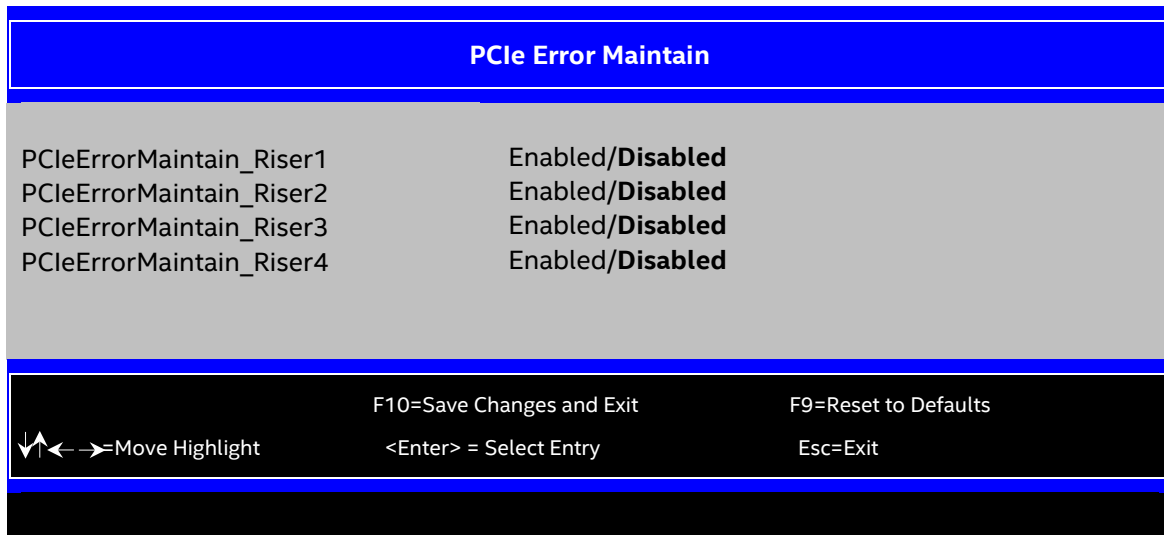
PCIe Error Maintain

| | |
|---|---|
| PCIeErrorMaintain_Riser1 | Enabled/**Disabled** |
| PCIeErrorMaintain_Riser2 | Enabled/**Disabled** |
| PCIeErrorMaintain_Riser3 | Enabled/**Disabled** |
| PCIeErrorMaintain_Riser4 | Enabled/**Disabled** |

F10=Save Changes and Exit F9=Reset to Defaults

↓↑←→=Move Highlight <Enter> = Select Entry Esc=Exit